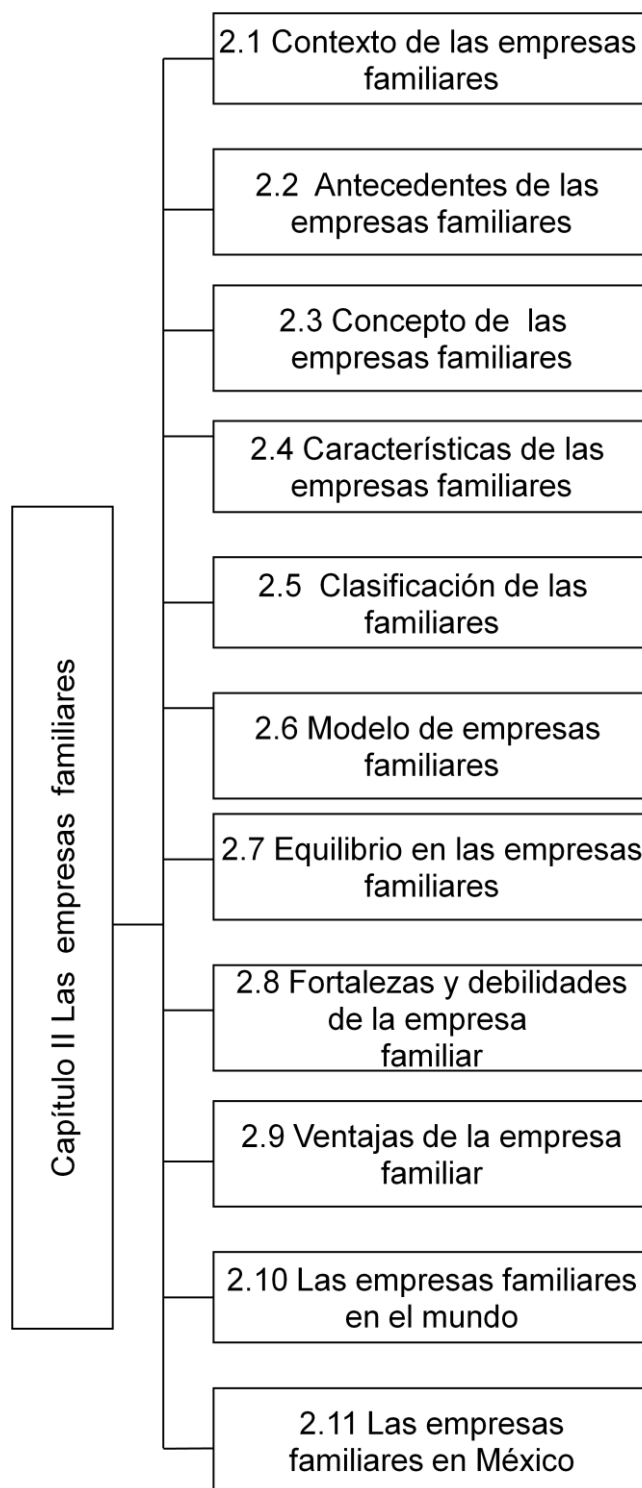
Capítulo II Las empresas familiares

2.1 Contexto de las empresas familiares

2.2 Antecedentes de las empresas familiares

2.3 Concepto de las empresas familiares

2.4 Características de las empresas familiares

2.5 Clasificación de las familiares

2.6 Modelo de empresas familiares

2.7 Equilibrio en las empresas familiares

2.8 Fortalezas y debilidades de la empresa familiar

2.9 Ventajas de la empresa familiar

2.10 Las empresas familiares en el mundo

2.11 Las empresas familiares en México